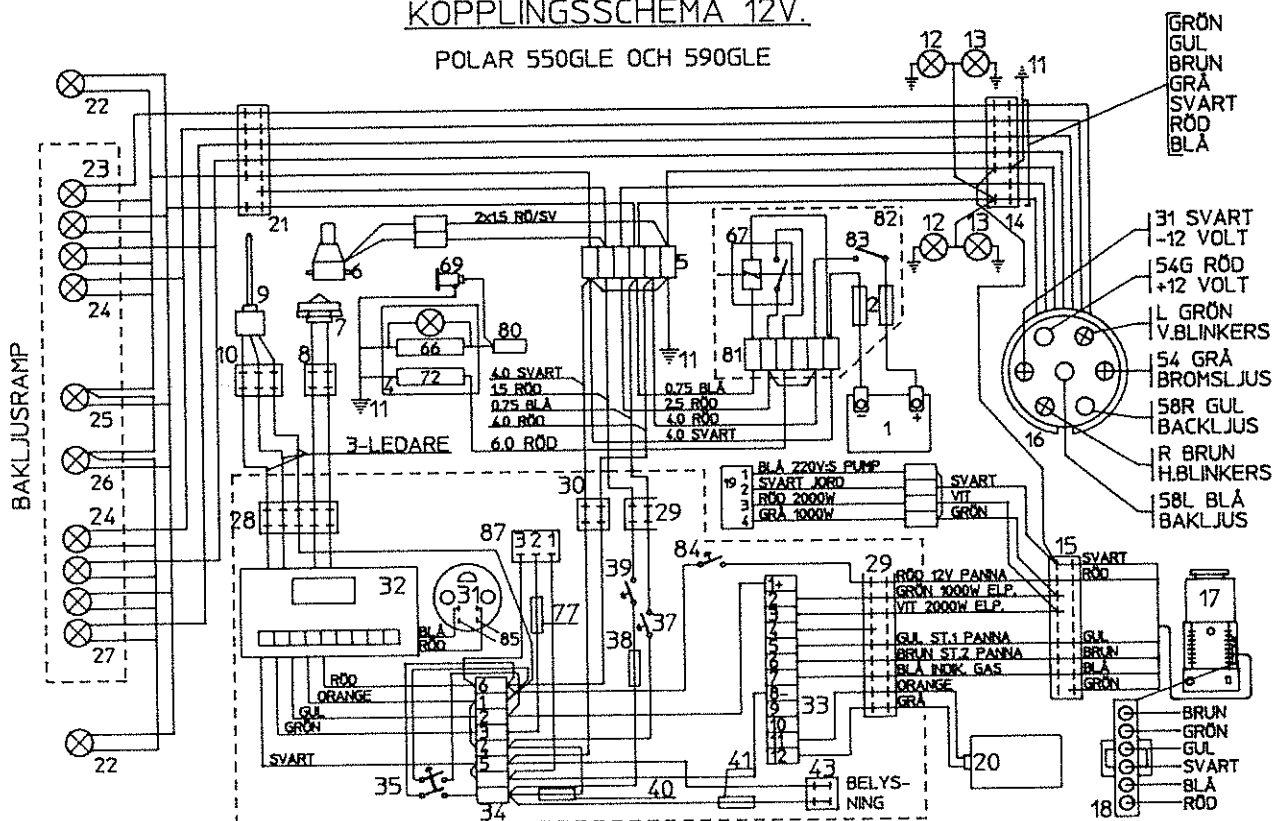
KOPPLINGSSCHEMA 12V.

POLAR 550GLE OCH 590GLE

GRÖN
GUL
BRUN
GRÅ
SVART
RÖD
BLÅ

22
23
24
25
26
24
27
22

BAKLJUSRAMP

21
2x15 RÖ/SV
6
9
7
8
10
69
80
66
72
4
11
5
11
82
67
83
12
13
12
13
11
14
2
81
1
4.0 SVART
15 RÖD
0.75 BLÅ
4.0 RÖD
6.0 RÖD
0.75 BLÅ
2.5 RÖD
4.0 RÖD
4.0 SVART
3-LEDARE

31 SVART
-12 VOLT
54G RÖD
+12 VOLT
L GRÖN
V.BLINKERS
54 GRÅ
BROMSLJUS
58R GUL
BACKLJUS
R BRUN
H.BLINKERS
58L BLÅ
BAKLJUS
16

28
30
29
19
1 BLÅ 220V:S PUMP
2 SVART JORD
3 RÖD 2000W
4 GRÅ 1000W
SVART
VIT
GRÖN
15
SVART
RÖD
87
3 2 1
32
31
85
BLÅ
RÖD
77
39
37
38
84
29
RÖD 12V PANNA
GRÖN 1000W ELP.
VIT 2000W ELP.
GUL ST.1 PANNA
BRUN ST.2 PANNA
BLÅ INDIK. GAS
ORANGE
GRÅ
GUL
BRUN
BLÅ
GRÖN
17
RÖD
ORANGE
GUL
GRÖN
SVART
6
1
2
3
4
5
1+
2
3
4
5
6
7
8-
9
10
11
12
33
35
34
40
41
43
BELYS-
NING
20
BRUN
GRÖN
GUL
SVART
BLÅ
RÖD
18